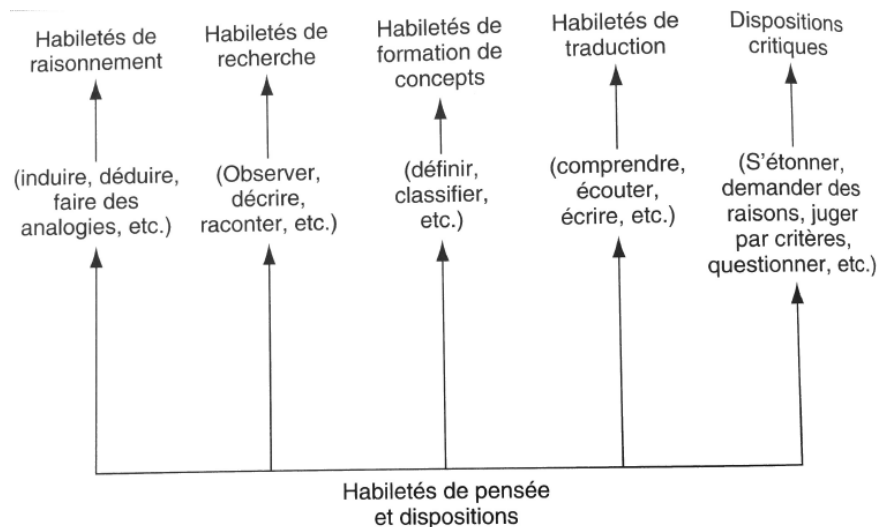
Habiletés de raisonnement

(induire, déduire, faire des analogies, etc.)

Habiletés de recherche

(Observer, décrire, raconter, etc.)

Habiletés de formation de concepts

(définir, classifier, etc.)

Habiletés de traduction

(comprendre, écouter, écrire, etc.)

Dispositions critiques

(S'étonner, demander des raisons, juger par critères, questionner, etc.)

Habiletés de pensée et dispositions